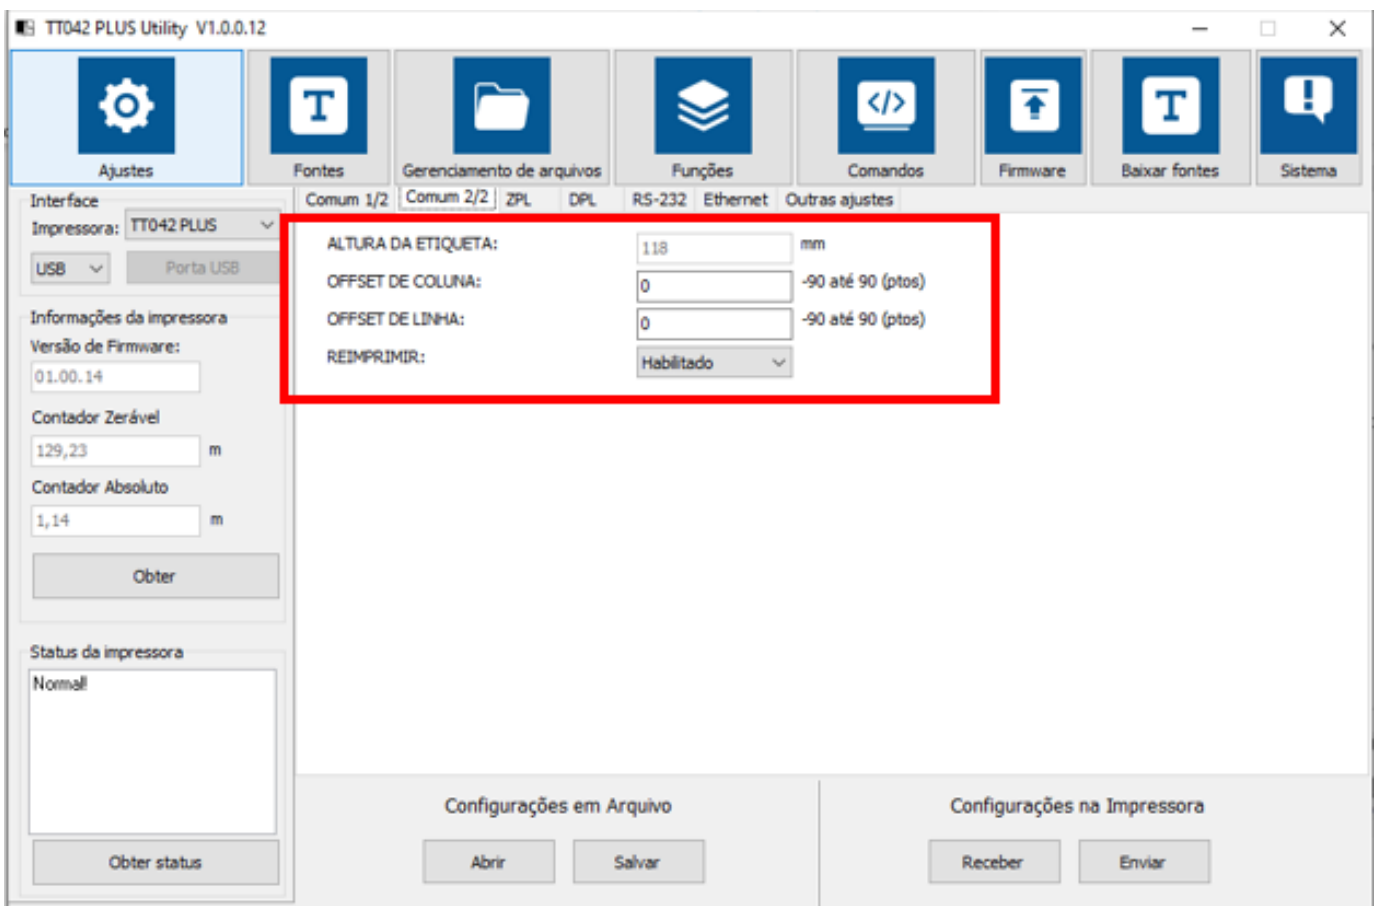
TT042 PLUS Utility V1.0.0.12

Ajustes
Fontes
Gerenciamento de arquivos
Funções
Comandos
Firmware
Baixar fontes
Sistema

Interface
Impressora: TT042 PLUS
USB
Porta USB

Informações da impressora
Versão de Firmware:
01.00.14
Contador Zerável
129,23 m
Contador Absoluto
1,14 m
Obter

Status da impressora
Normal!
Obter status

Comum 1/2
Comum 2/2
ZPL
DPL
RS-232
Ethernet
Outras ajustes

ALTURA DA ETIQUETA: 118 mm
OFFSET DE COLUNA: 0 -90 até 90 (ptos)
OFFSET DE LINHA: 0 -90 até 90 (ptos)
REIMPRIMIR: Habilitado

Configurações em Arquivo
Abrir
Salvar

Configurações na Impressora
Receber
Enviar